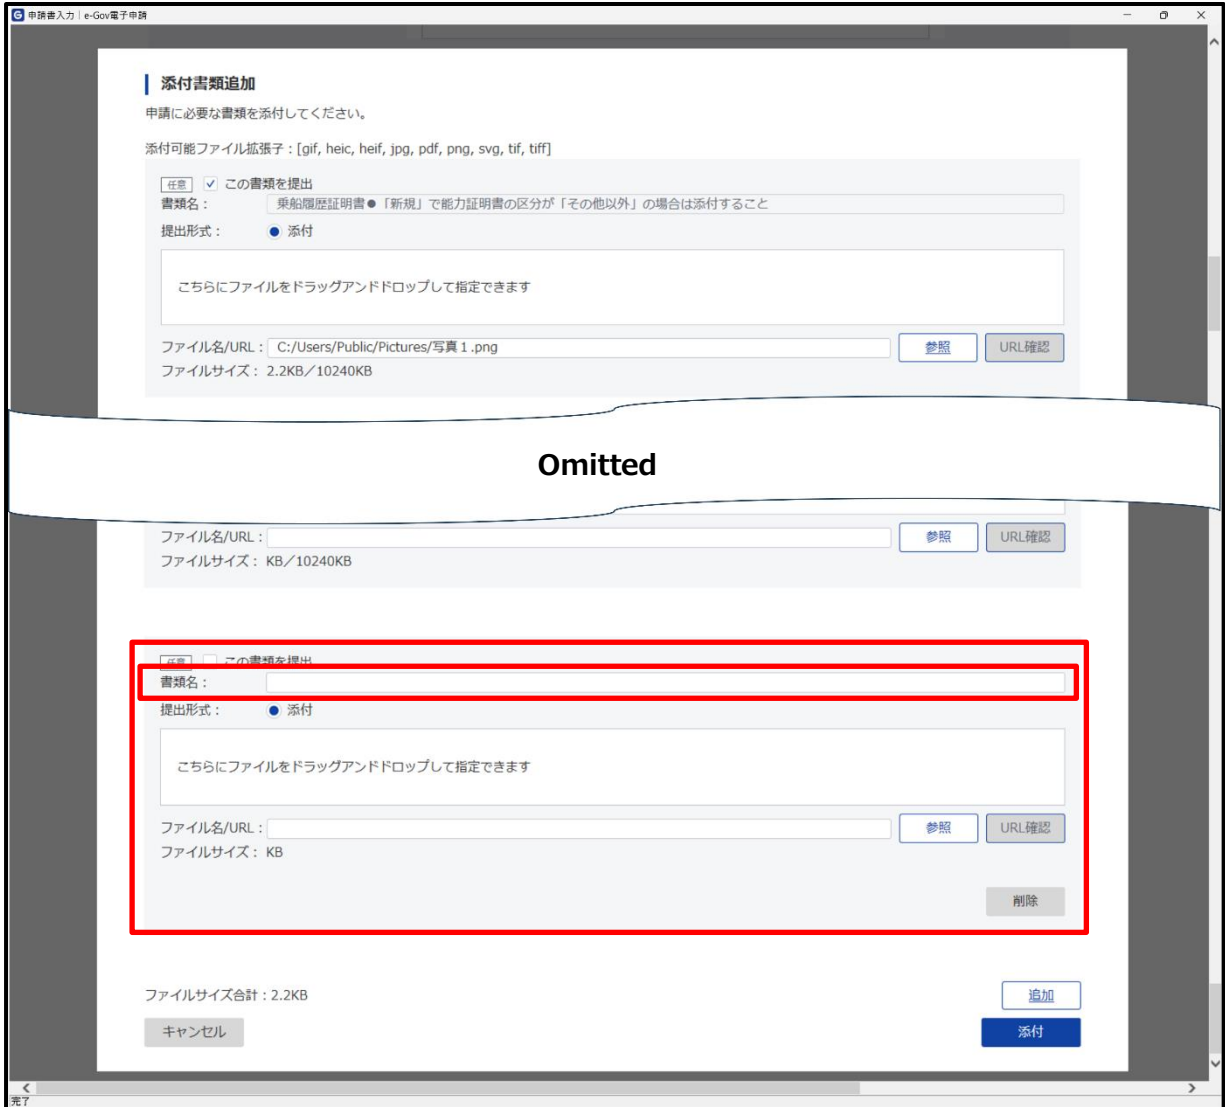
申請書入力 | e-Gov電子申請

添付書類追加

申請に必要な書類を添付してください。

添付可能ファイル拡張子：[gif, heic, heif, jpg, pdf, png, svg, tif, tiff]

任意 ✓ この書類を提出

書類名： 乗船履歴証明書●「新規」で能力証明書の区分が「その他以外」の場合は添付すること

提出形式： 添付

こちらにファイルをドラッグアンドドロップして指定できます

ファイル名/URL： C:/Users/Public/Pictures/写真１.png 参照 URL確認

ファイルサイズ：2.2KB／10240KB

Omitted

ファイル名/URL： 参照 URL確認

ファイルサイズ：KB／10240KB

任意 この書類を提出

書類名：

提出形式： 添付

こちらにファイルをドラッグアンドドロップして指定できます

ファイル名/URL： 参照 URL確認

ファイルサイズ：KB

削除

ファイルサイズ合計：2.2KB

追加

キャンセル

添付

完了